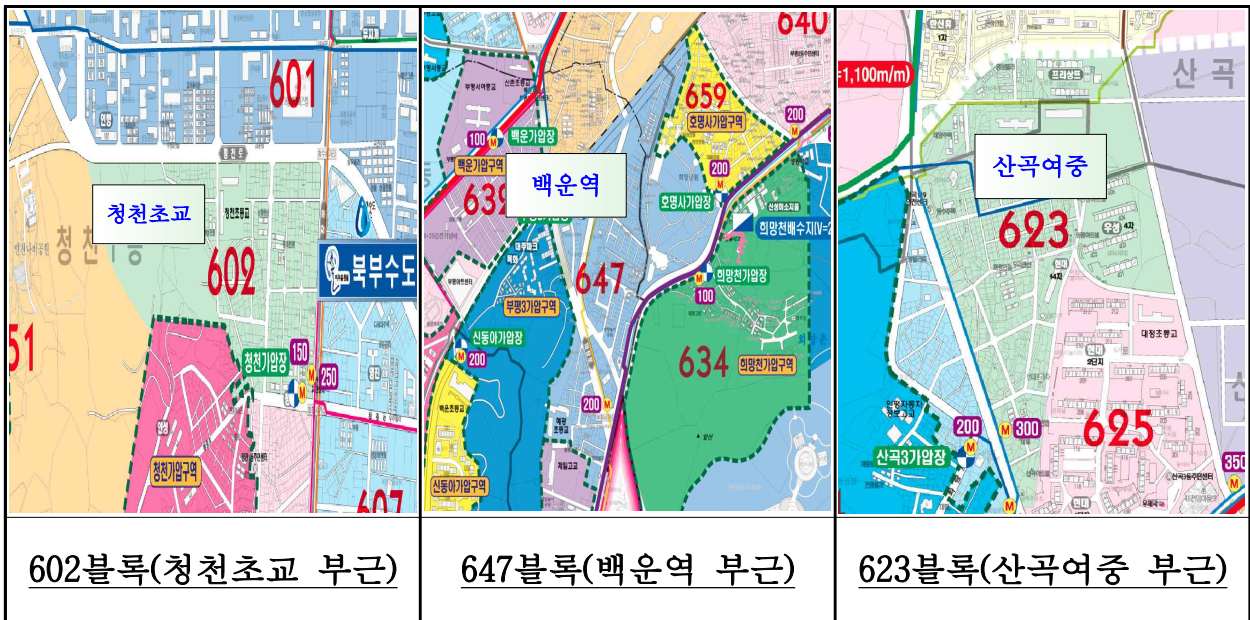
| 601 청천초교 602 51 북부수도 150 청천가압장 250 청천가압구역 607 | 640 659 호명시가압구역 100 백운가압장 백운가압구역 639 백운역 200 호명시가압장 희망천배수지 647 100 희망천가압장 부평3가압구역 신동아가압장 200 634 희망천가압구역 200 신동아가압구역 | 1,100m/m) 산곡 산곡여중 623 200 300 625 산곡3가압장 350 |
|---|---|---|
| 602블록(청천초교 부근) | 647블록(백운역 부근) | 623블록(산곡여중 부근) |